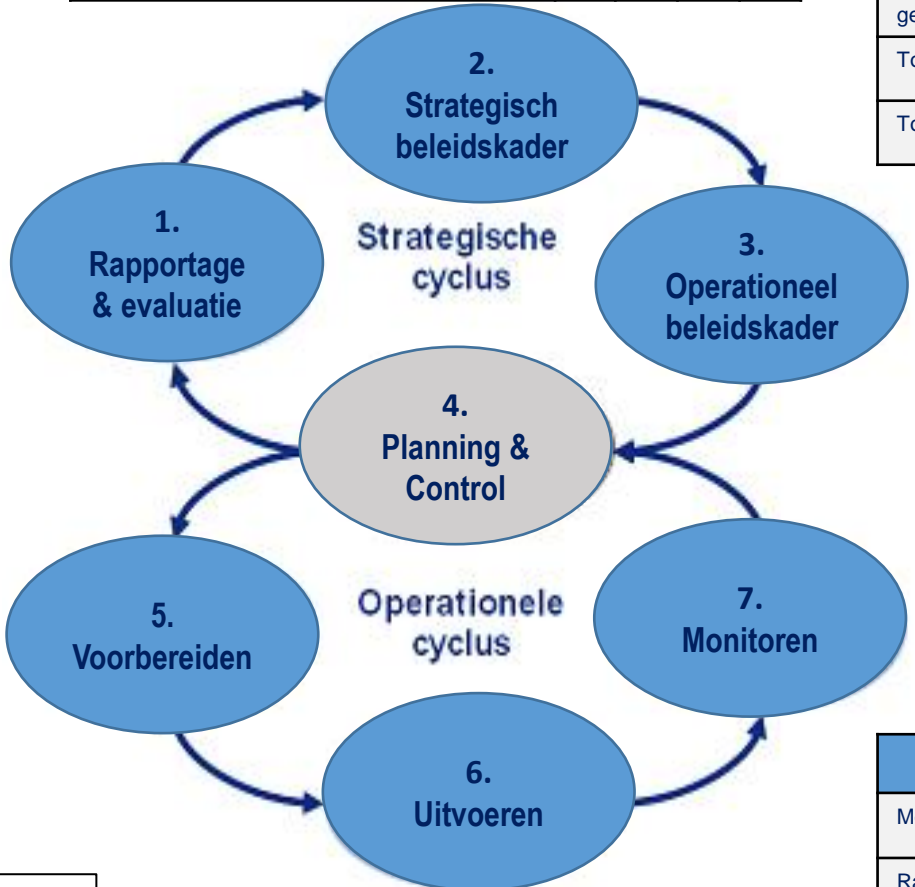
2.
Strategisch beleidskader

1.
Rapportage & evaluatie

Strategische cyclus

3.
Operationeel beleidskader

4.
Planning & Control

5.
Voorbereiden

Operationele cyclus

7.
Monitoren

6.
Uitvoeren

ge

To

To

M

Ra